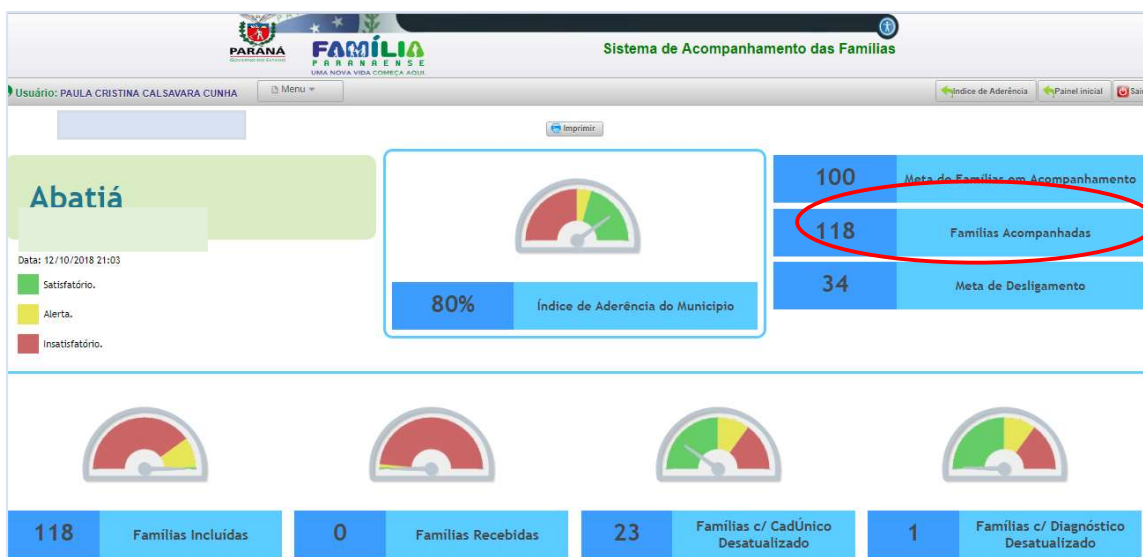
PARANÁ
GOVERNO DO ESTADO
FAMÍLIA
PARANAENSE
UMA NOVA VIDA COMEÇA AQUI.
Sistema de Acompanhamento das Famílias

Usuário: PAULA CRISTINA CALSAVARA CUNHA
Menu
Índice de Aderência
Painel inicial
Sai

Imprimir

Abatiá

Data: 12/10/2018 21:03
Satisfatório.
Alerta.
Insatisfatório.

80%
Índice de Aderência do Municipio

100
Meta de Famílias em Acompanhamento
118
Famílias Acompanhadas
34
Meta de Desligamento

118
Famílias Incluídas
0
Famílias Recebidas
23
Famílias c/ CadÚnico Desatualizado
1
Famílias c/ Diagnóstico Desatualizado